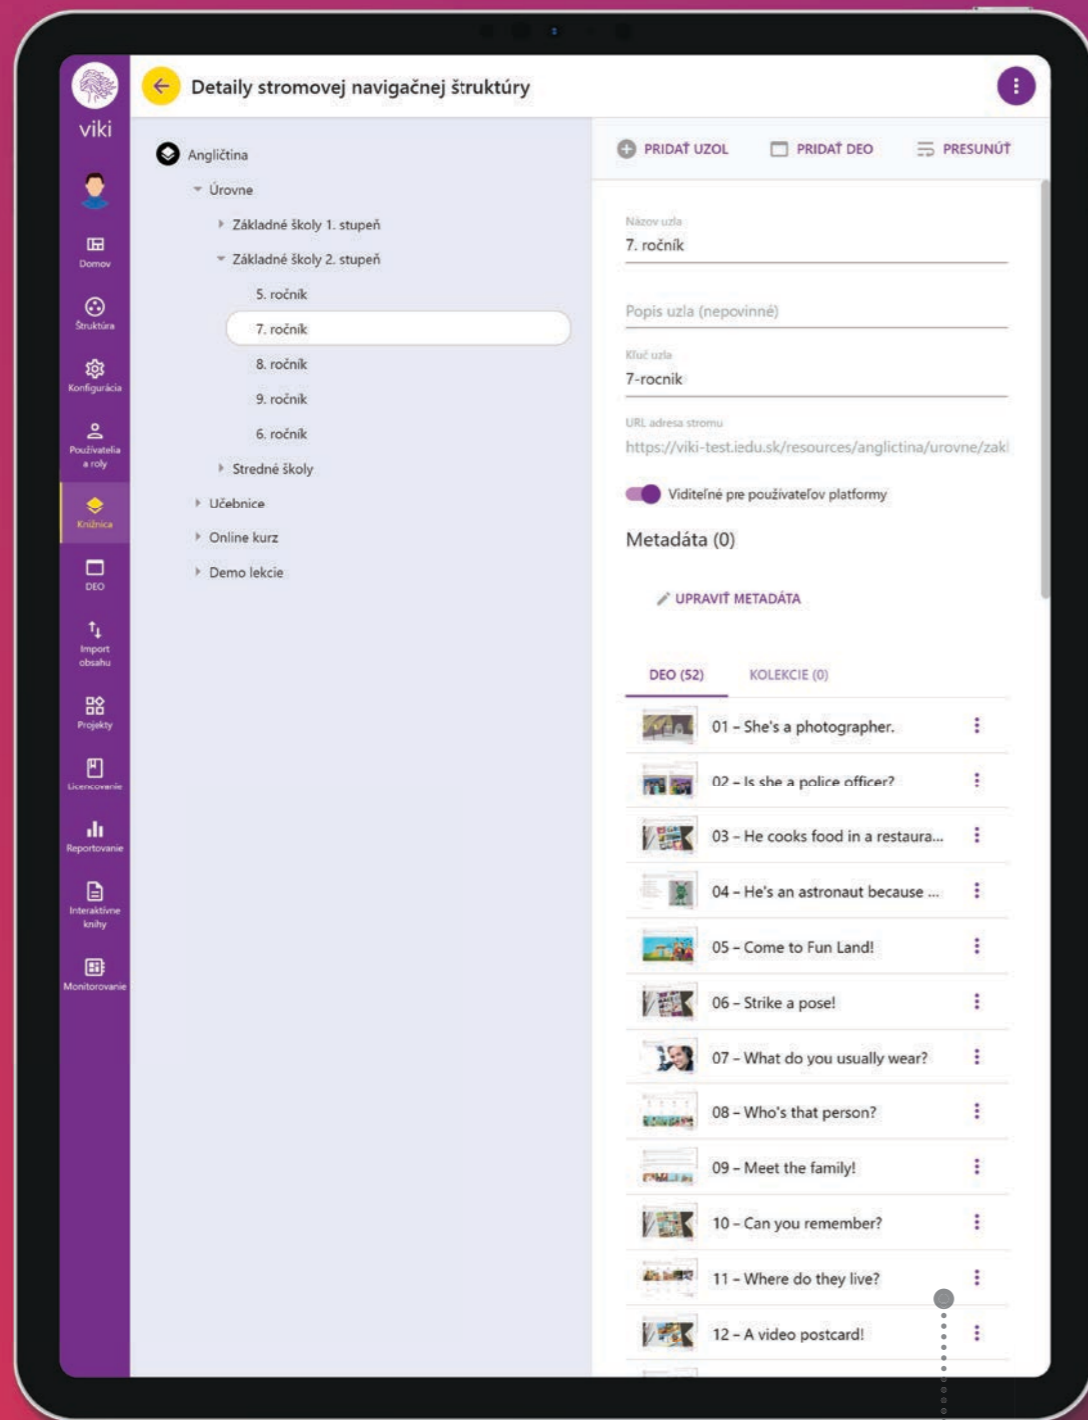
viki

Domov

Štruktúra

Konfigurácia

Používatelia a roly

Knižnica

DEO

Import obsahu

Projekty

Licencovanie

Reportovanie

Interaktívne knihy

Monitorovanie

Detaily stromovej navigačnej štruktúry

Angličtina
Úrovne
Základné školy 1. stupeň
Základné školy 2. stupeň
5. ročník
7. ročník
8. ročník
9. ročník
6. ročník
Stredné školy
Učebnice
Online kurz
Demo lekcie

PRIDAŤ UZOL
PRIDAŤ DEO
PRESUNÚŤ

Názov uzla
7. ročník

Popis uzla (nepovinné)

Kľúč uzla
7-rocnik

URL adresa stromu
https://viki-test.iedu.sk/resources/anglictina/urovne/zakl

Viditeľné pre používateľov platformy

Metadáta (0)

UPRAVIŤ METADÁTA

DEO (52)
KOLEKCIE (0)

01 – She's a photographer.
02 – Is she a police officer?
03 – He cooks food in a restaura...
04 – He's an astronaut because ...
05 – Come to Fun Land!
06 – Strike a pose!
07 – What do you usually wear?
08 – Who's that person?
09 – Meet the family!
10 – Can you remember?
11 – Where do they live?
12 – A video postcard!